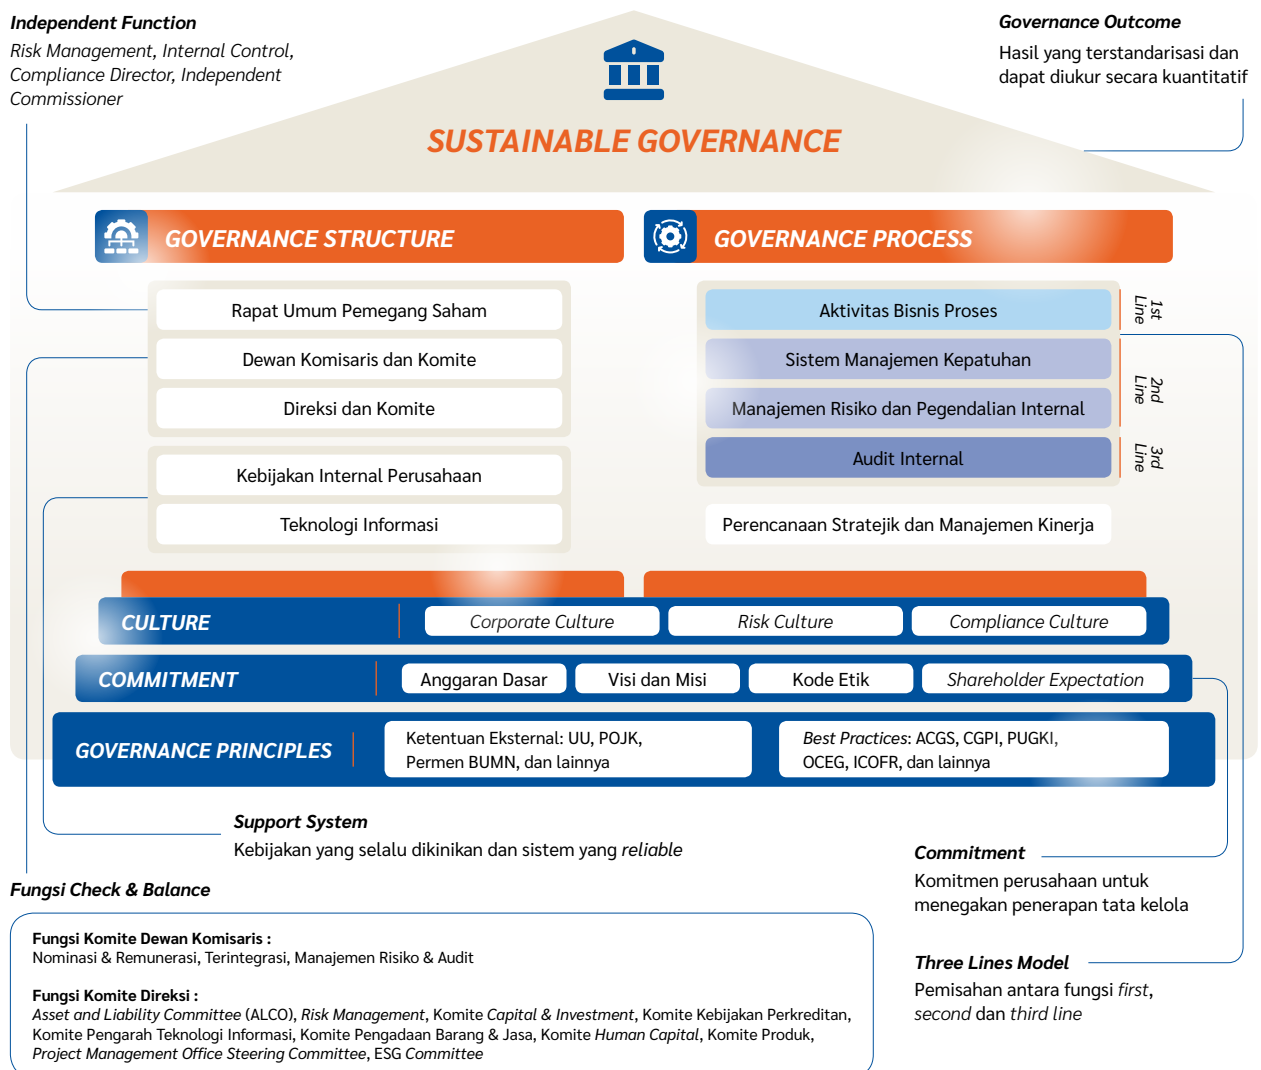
Independent Function
Risk Management, Internal Control, Compliance Director, Independent Commissioner

Governance Outcome
Hasil yang terstandarisasi dan dapat diukur secara kuantitatif

SUSTAINABLE GOVERNANCE

GOVERNANCE STRUCTURE

GOVERNANCE PROCESS

Rapat Umum Pemegang Saham
Dewan Komisaris dan Komite
Direksi dan Komite
Kebijakan Internal Perusahaan
Teknologi Informasi

Aktivitas Bisnis Proses
1st Line
Sistem Manajemen Kepatuhan
Manajemen Risiko dan Pegendalian Internal
2nd Line
Audit Internal
3rd Line
Perencanaan Stratejik dan Manajemen Kinerja

CULTURE
Corporate Culture
Risk Culture
Compliance Culture

COMMITMENT
Anggaran Dasar
Visi dan Misi
Kode Etik
Shareholder Expectation

GOVERNANCE PRINCIPLES
Ketentuan Eksternal: UU, POJK, Permen BUMN, dan lainnya
Best Practices: ACGS, CGPI, PUGKI, OCEG, ICOFR, dan lainnya

Support System
Kebijakan yang selalu dikinikan dan sistem yang reliable

Fungsi Check & Balance

Fungsi Komite Dewan Komisaris :
Nominasi & Remunerasi, Terintegrasi, Manajemen Risiko & Audit

Fungsi Komite Direksi :
Asset and Liability Committee (ALCO), Risk Management, Komite Capital & Investment, Komite Kebijakan Perkreditan, Komite Pengarah Teknologi Informasi, Komite Pengadaan Barang & Jasa, Komite Human Capital, Komite Produk, Project Management Office Steering Committee, ESG Committee

Commitment
Komitmen perusahaan untuk menegakan penerapan tata kelola

Three Lines Model
Pemisahan antara fungsi first, second dan third line